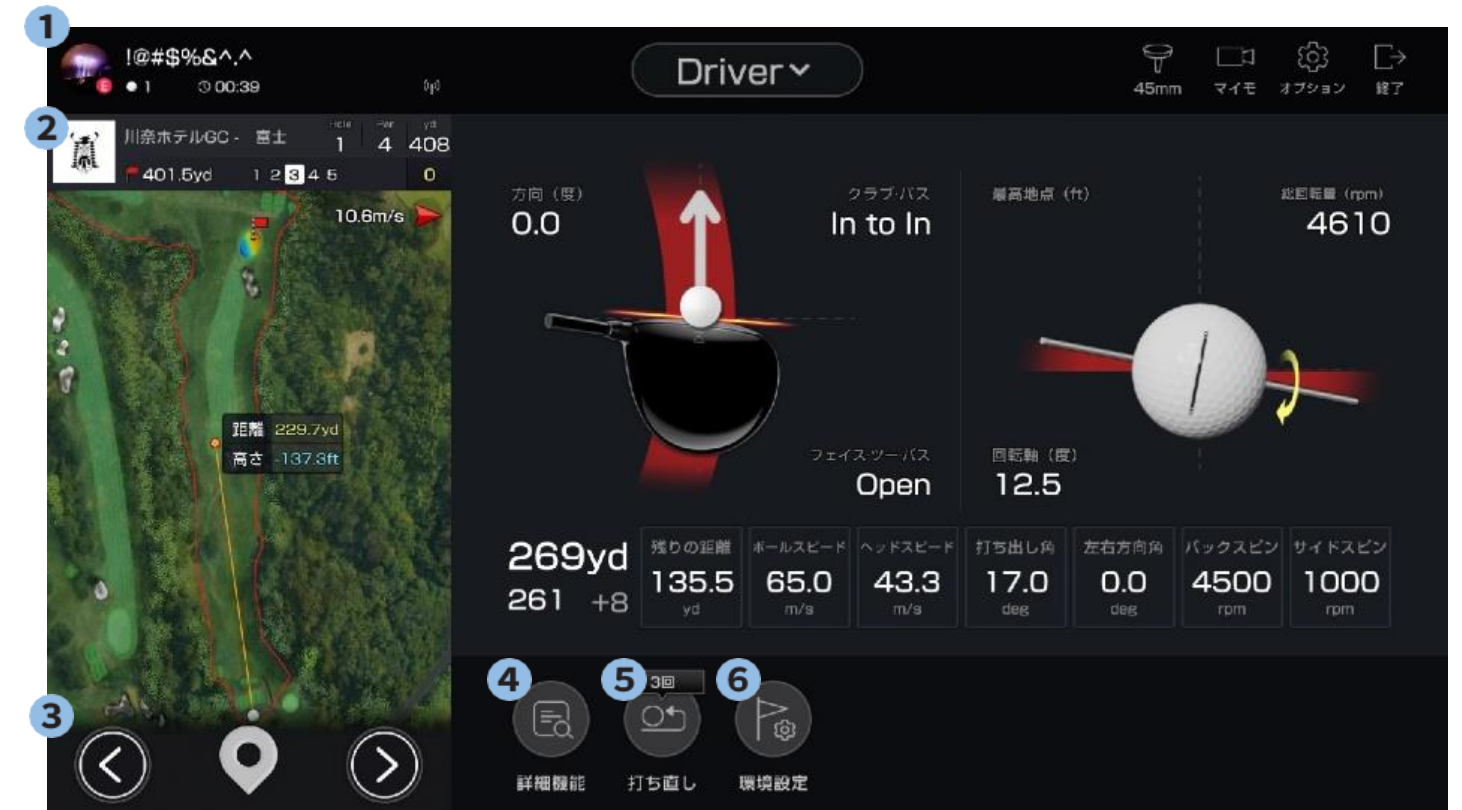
1

!@#$%&^.^
E ● 1 00:39

Driver

45mm マイモ オプション 終了

2

川奈ホテルGC - 富士 Hole 1 Par 4 yd 408
401.5yd 1 2 3 4 5 0

10.6m/s

距離 229.7yd
高さ -137.3ft

方向（度）
0.0

クラブ·パス
In to In

フェイス·ツー·パス
Open

最高地点（ft）

総回転量（rpm）
4610

回転軸（度）
12.5

269yd
261 +8

| 残りの距離 | ボールスピード | ヘッドスピード | 打ち出し角 | 左右方向角 | バックスピン | サイドスピン |
|---|---|---|---|---|---|---|
| 135.5 yd | 65.0 m/s | 43.3 m/s | 17.0 deg | 0.0 deg | 4500 rpm | 1000 rpm |

3

4 5 3回 6

詳細機能 打ち直し 環境設定